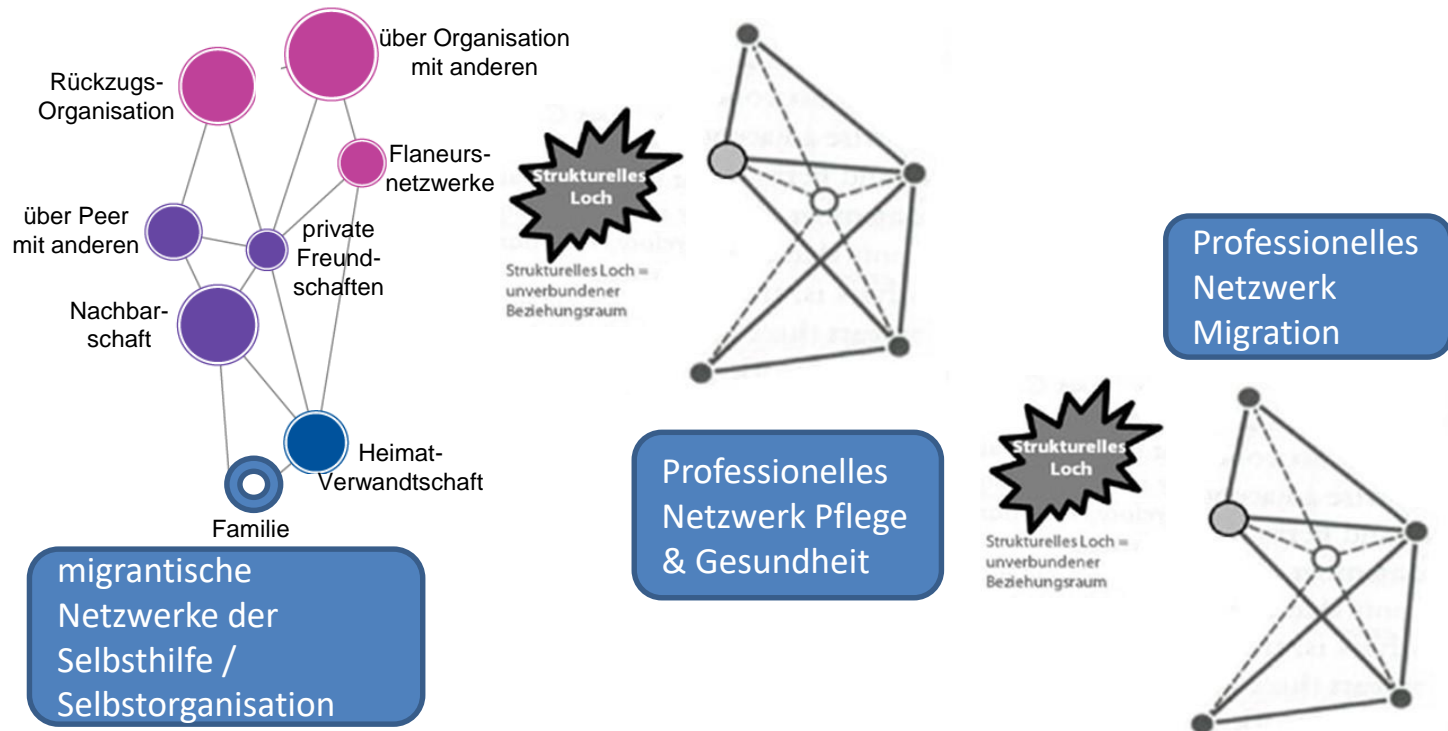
Rückzugs-Organisation

über Organisation mit anderen

Flaneursnetzwerke

über Peer mit anderen

private Freundschaften

Nachbarschaft

Heimat-Verwandtschaft

Familie

migrantische Netzwerke der Selbsthilfe / Selbstorganisation

Strukturelles Loch

Strukturelles Loch = unverbundener Beziehungsraum

Professionelles Netzwerk Pflege & Gesundheit

Professionelles Netzwerk Migration

Strukturelles Loch

Strukturelles Loch = unverbundener Beziehungsraum